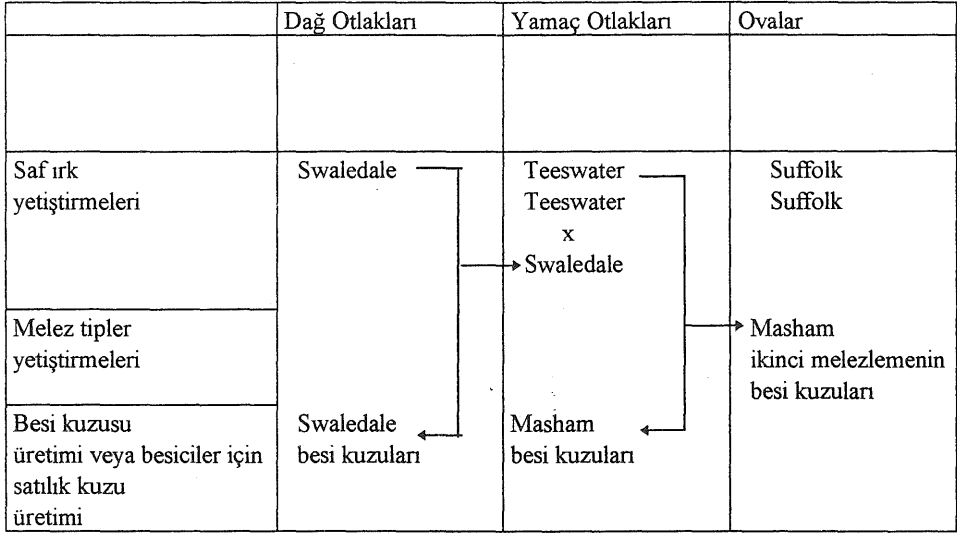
|  | Dağ Otlakları | Yamaç Otlakları | Ovalar |
|---|---|---|---|
|  |  |  |  |
| Saf ırk yetiştirmeleri | Swaledale | Teeswater<br>Teeswater<br>x<br>Swaledale | Suffolk<br>Suffolk |
| Melez tipler yetiştirmeleri |  |  | Masham<br>ikinci melezlemenin besi kuzuları |
| Besi kuzusu üretimi veya besiciler için satılık kuzu üretimi | Swaledale besi kuzuları | Masham besi kuzuları |  |